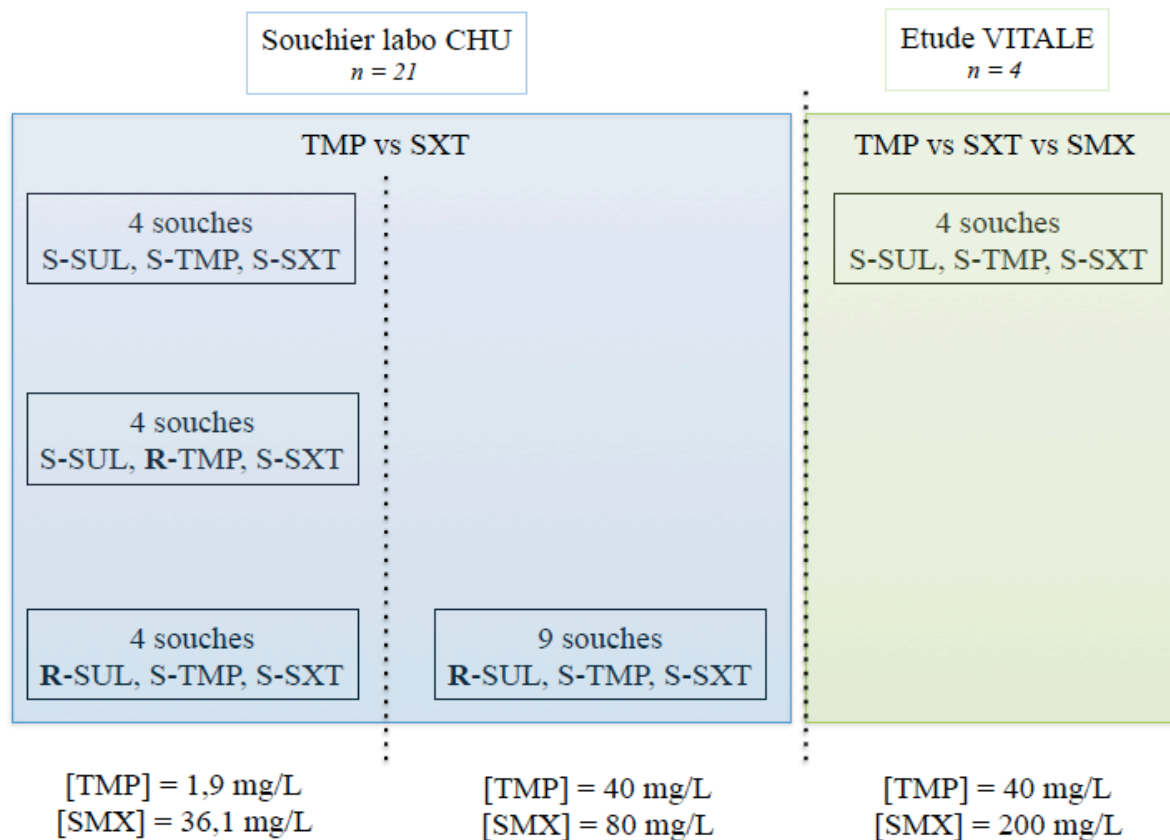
Souchier labo CHU
$n = 21$

Etude VITALE
$n = 4$

TMP vs SXT

4 souches
S-SUL, S-TMP, S-SXT

4 souches
S-SUL, **R**-TMP, S-SXT

4 souches
**R**-SUL, S-TMP, S-SXT

9 souches
**R**-SUL, S-TMP, S-SXT

TMP vs SXT vs SMX

4 souches
S-SUL, S-TMP, S-SXT

[TMP] = 1,9 mg/L
[SMX] = 36,1 mg/L

[TMP] = 40 mg/L
[SMX] = 80 mg/L

[TMP] = 40 mg/L
[SMX] = 200 mg/L